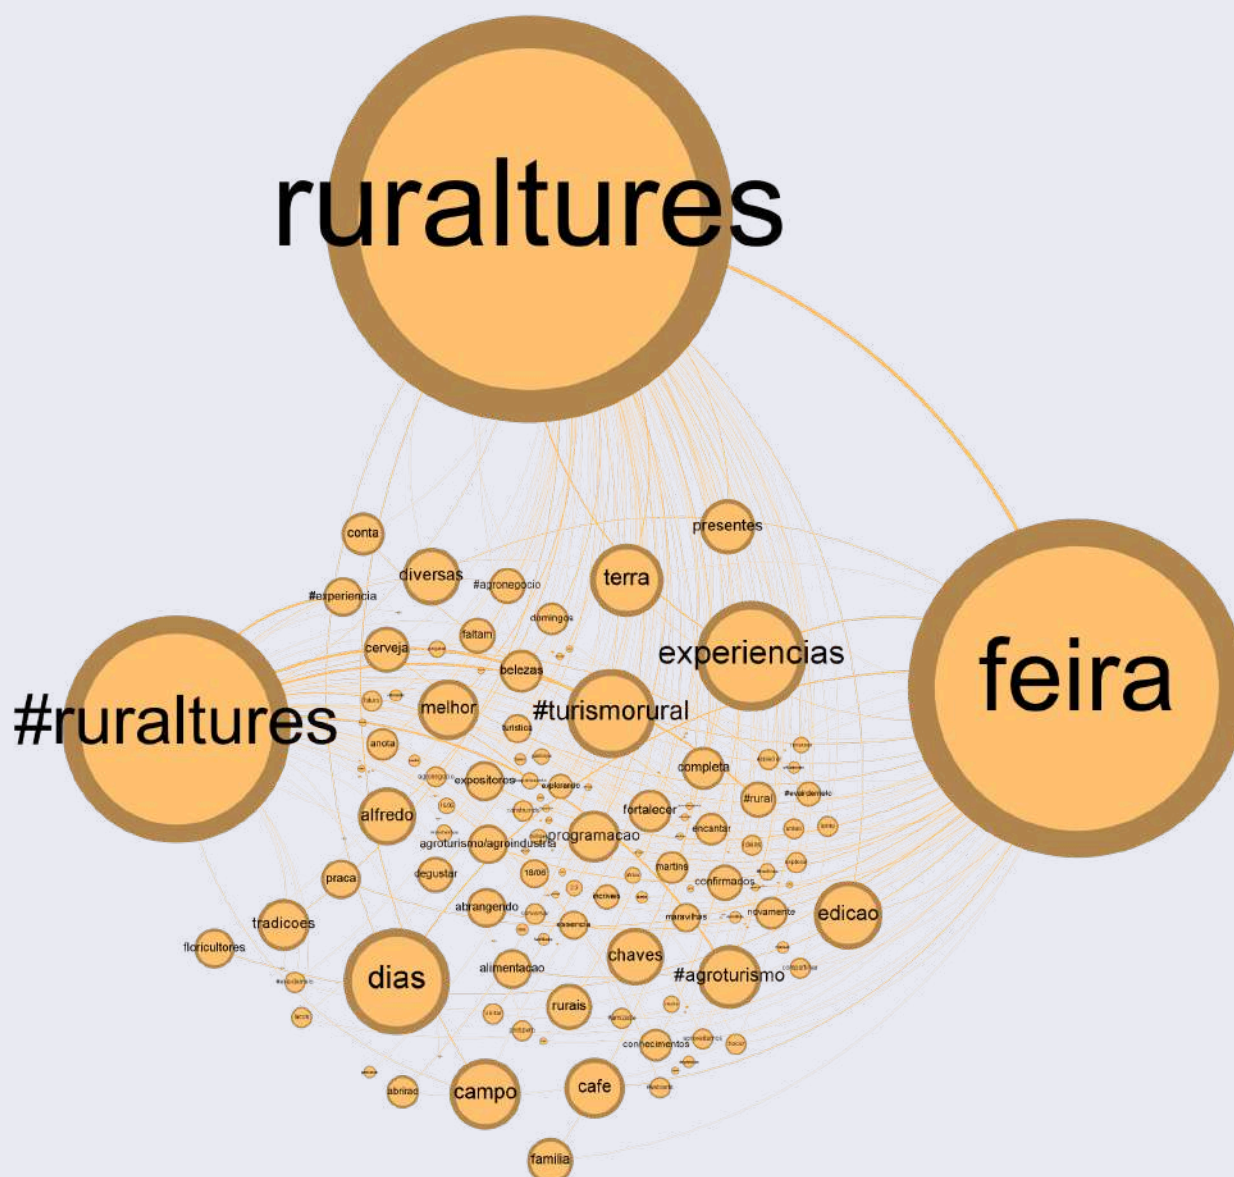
ruraltures

presentes
conta
diversas
#agronegocio
terra
#experiencia
domingos
faltam
experiencias
cerveja
feira
belezas
#ruraltures
melhor
#turismorural
turistica
anota
completa
expositores
explorando
#rural
alfredo
fortalecer
encantar
agroturismo/agroindustria
programacao
praca
degustar
18/06
martins
confirmados
abrangendo
maravilhas
novamente
edicao
tradicoes
floricultores
chaves
dias
alimentacao
#agroturismo
rurais
conhecimentos
campo
cafe
abrirao
familia